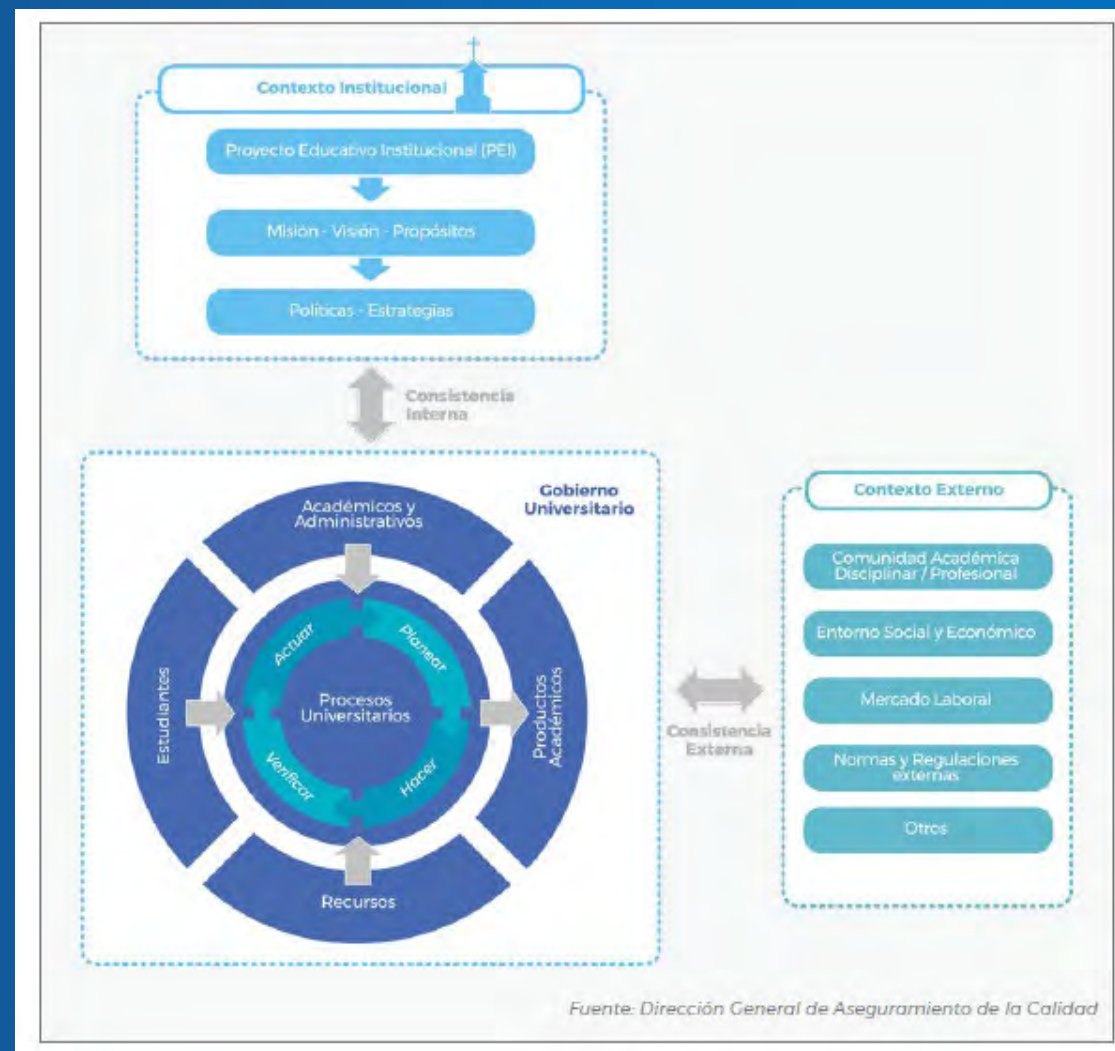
Contexto Institucional

Proyecto Educativo Institucional (PEI)

Misión - Visión - Propósitos

Políticas - Estrategias

Consistencia Interna

Gobierno Universitario

Académicos y Administrativos

Estudiantes

Actuar

Planear

Procesos Universitarios

Verificar

Hacer

Productos Académicos

Recursos

Consistencia Externa

Contexto Externo

Comunidad Académica Disciplinar / Profesional

Entorno Social y Económico

Mercado Laboral

Normas y Regulaciones externas

Otros

Fuente: Dirección General de Aseguramiento de la Calidad